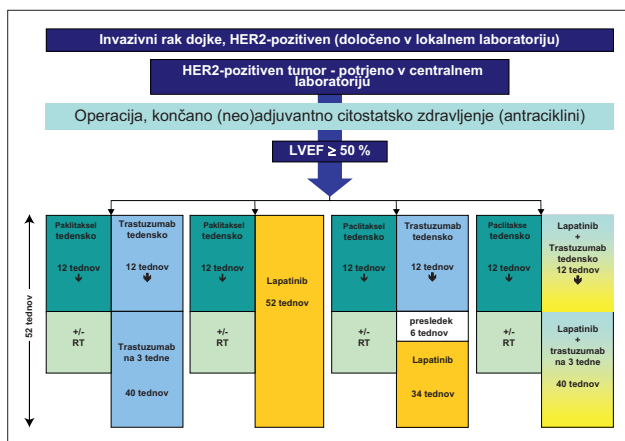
Invazivni rak dojke, HER2-pozitiven (določeno v lokalnem laboratoriju)

HER2-pozitiven tumor - potrjeno v centralnem laboratoriju

Operacija, končano (neo)adjuvantno citostatsko zdravljenje (antraciklini)

LVEF ≥ 50 %

52 tednov

Paklitaksel tedensko

12 tednov

+/- RT

Trastuzumab tedensko

12 tednov

Trastuzumab na 3 tedne

40 tednov

Paklitaksel tedensko

12 tednov

+/- RT

Lapatinib

52 tednov

Paclitaksel tedensko

12 tednov

+/- RT

Trastuzumab tedensko

12 tednov

presledek 6 tednov

Lapatinib

34 tednov

Paclitakse tedensko

12 tednov

+/- RT

Lapatinib + Trastuzumab tedensko 12 tednov

Lapatinib + trastuzumab na 3 tedne

40 tednov